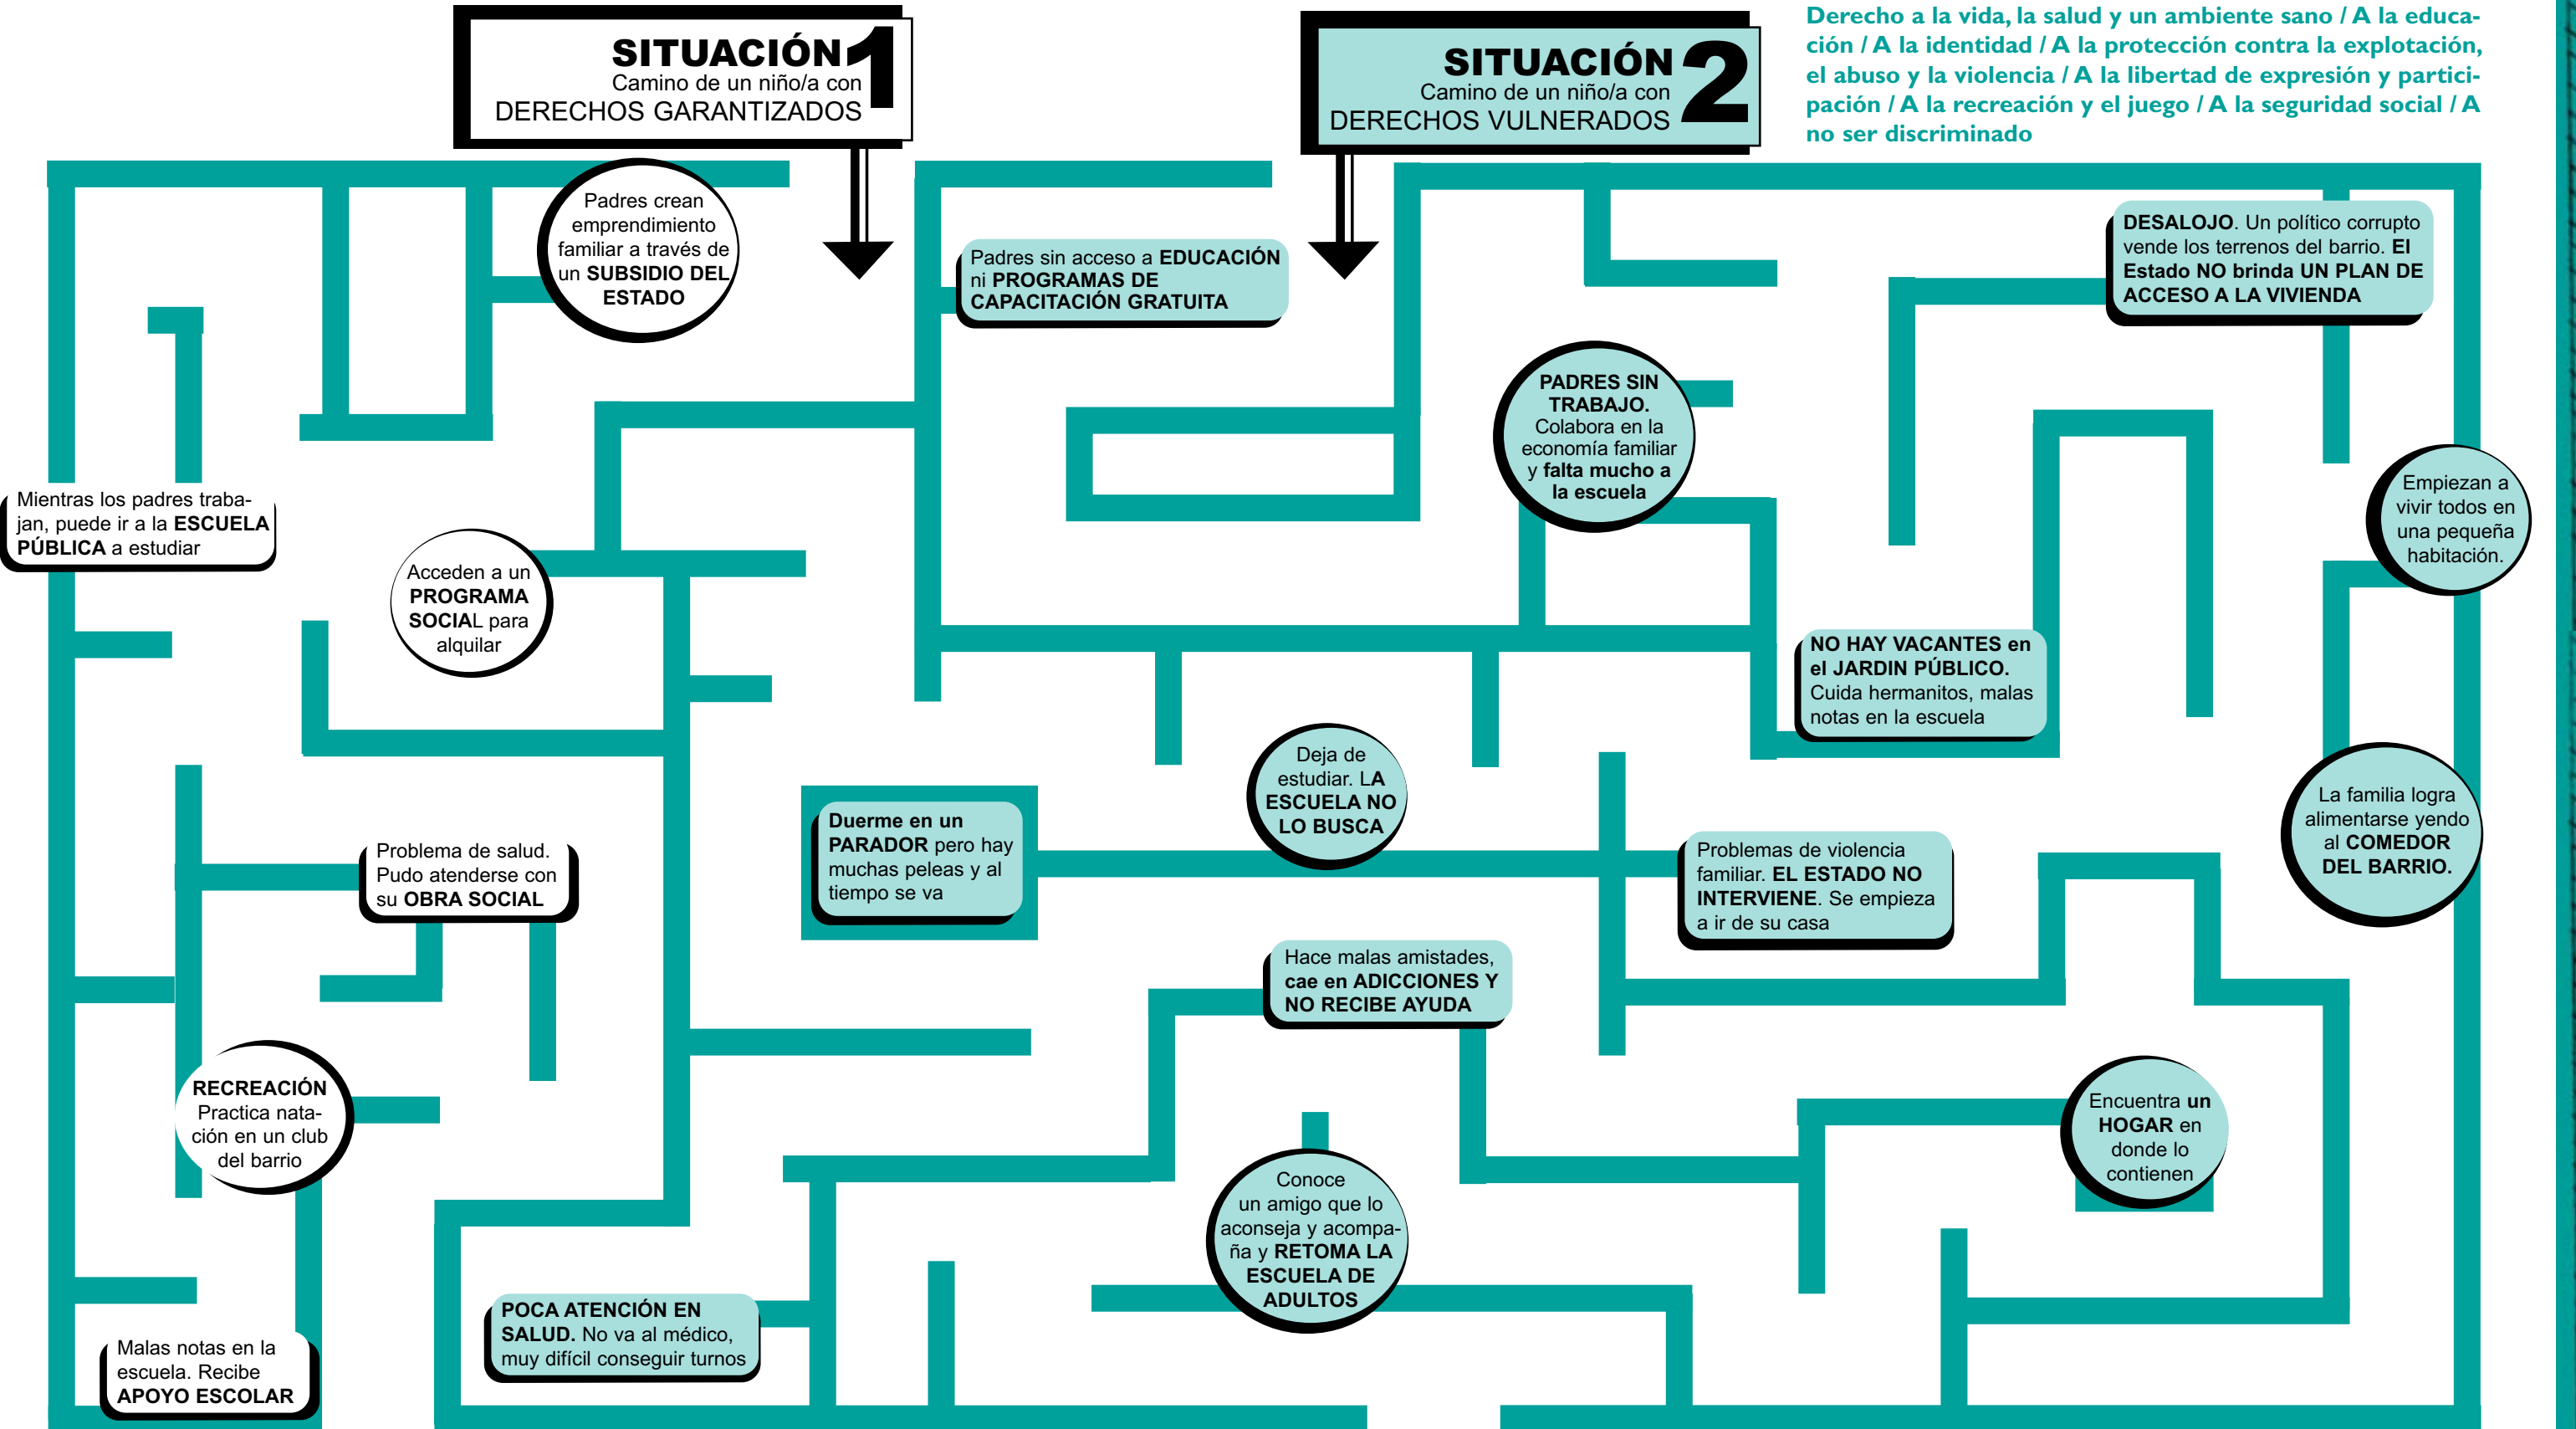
SITUACIÓN 1
Camino de un niño/a con
DERECHOS GARANTIZADOS

SITUACIÓN 2
Camino de un niño/a con
DERECHOS VULNERADOS

Derecho a la vida, la salud y un ambiente sano / A la educación / A la identidad / A la protección contra la explotación, el abuso y la violencia / A la libertad de expresión y participación / A la recreación y el juego / A la seguridad social / A no ser discriminado

Padres crean emprendimiento familiar a través de un SUBSIDIO DEL ESTADO

Mientras los padres trabajan, puede ir a la ESCUELA PÚBLICA a estudiar

Acceden a un PROGRAMA SOCIAL para alquilar

Problema de salud. Pudo atenderse con su OBRA SOCIAL

RECREACIÓN Practica natación en un club del barrio

Malas notas en la escuela. Recibe APOYO ESCOLAR

Padres sin acceso a EDUCACIÓN ni PROGRAMAS DE CAPACITACIÓN GRATUITA

PADRES SIN TRABAJO. Colabora en la economía familiar y falta mucho a la escuela

DESALOJO. Un político corrupto vende los terrenos del barrio. El Estado NO brinda UN PLAN DE ACCESO A LA VIVIENDA

Empiezan a vivir todos en una pequeña habitación.

NO HAY VACANTES en el JARDIN PÚBLICO. Cuida hermanitos, malas notas en la escuela

Deja de estudiar. LA ESCUELA NO LO BUSCA

Duerme en un PARADOR pero hay muchas peleas y al tiempo se va

Problemas de violencia familiar. EL ESTADO NO INTERVIENE. Se empieza a ir de su casa

La familia logra alimentarse yendo al COMEDOR DEL BARRIO.

Hace malas amistades, cae en ADICCIONES Y NO RECIBE AYUDA

Encuentra un HOGAR en donde lo contienen

Conoce un amigo que lo aconseja y acompaña y RETOMA LA ESCUELA DE ADULTOS

POCA ATENCIÓN EN SALUD. No va al médico, muy difícil conseguir turnos